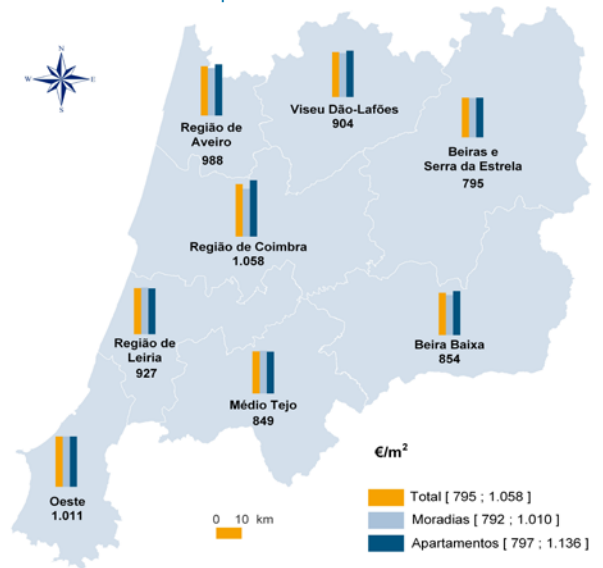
N
W
E
S

Região de Aveiro
988

Viseu Dão-Lafões
904

Beiras e Serra da Estrela
795

Região de Coimbra
1.058

Região de Leiria
927

Beira Baixa
854

Médio Tejo
849

Oeste
1.011

0 10 km

€/m$^2$

Total [ 795 ; 1.058 ]
Moradias [ 792 ; 1.010 ]
Apartamentos [ 797 ; 1.136 ]